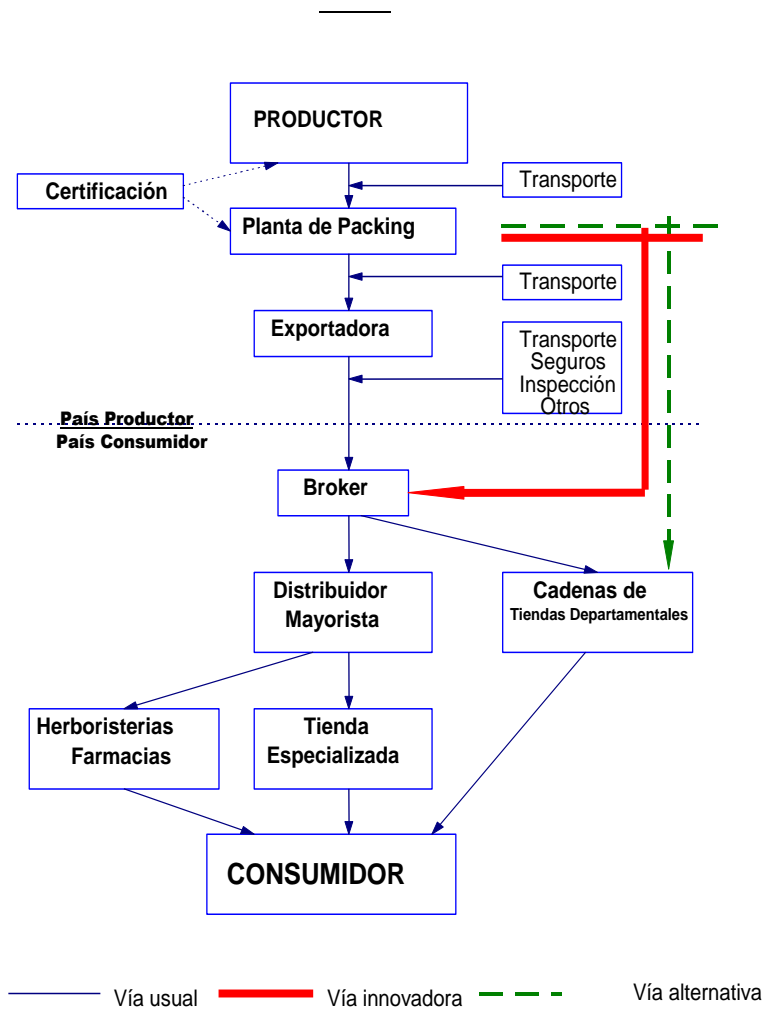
PRODUCTOR

Certificación

Transporte

Planta de Packing

Transporte

Exportadora

Transporte
Seguros
Inspección
Otros

País Productor
País Consumidor

Broker

Distribuidor Mayorista

Cadenas de Tiendas Departamentales

Herboristerias Farmacias

Tienda Especializada

CONSUMIDOR

Vía usual
Vía innovadora
Vía alternativa